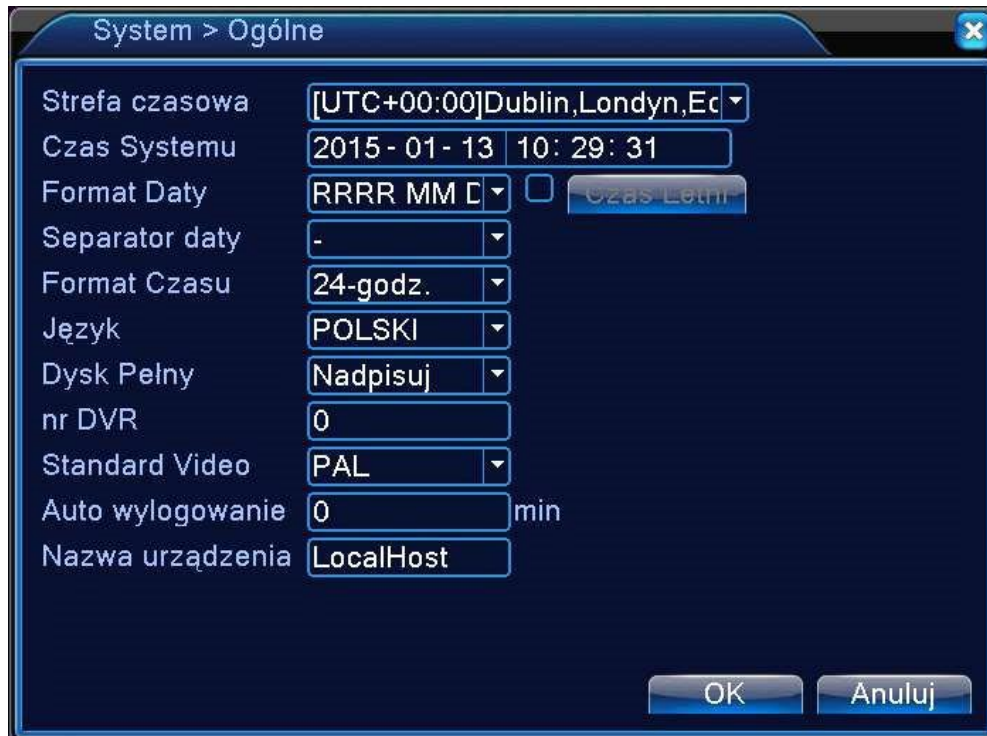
System > Ogólne

Strefa czasowa [UTC+00:00]Dublin,Londyn,Ec
Czas Systemu 2015 - 01 - 13 10: 29: 31
Format Daty RRRR MM D Czas Letni
Separator daty -
Format Czasu 24-godz.
Język POLSKI
Dysk Pełny Nadpisuj
nr DVR 0
Standard Video PAL
Auto wylogowanie 0 min
Nazwa urządzenia LocalHost

OK Anuluj